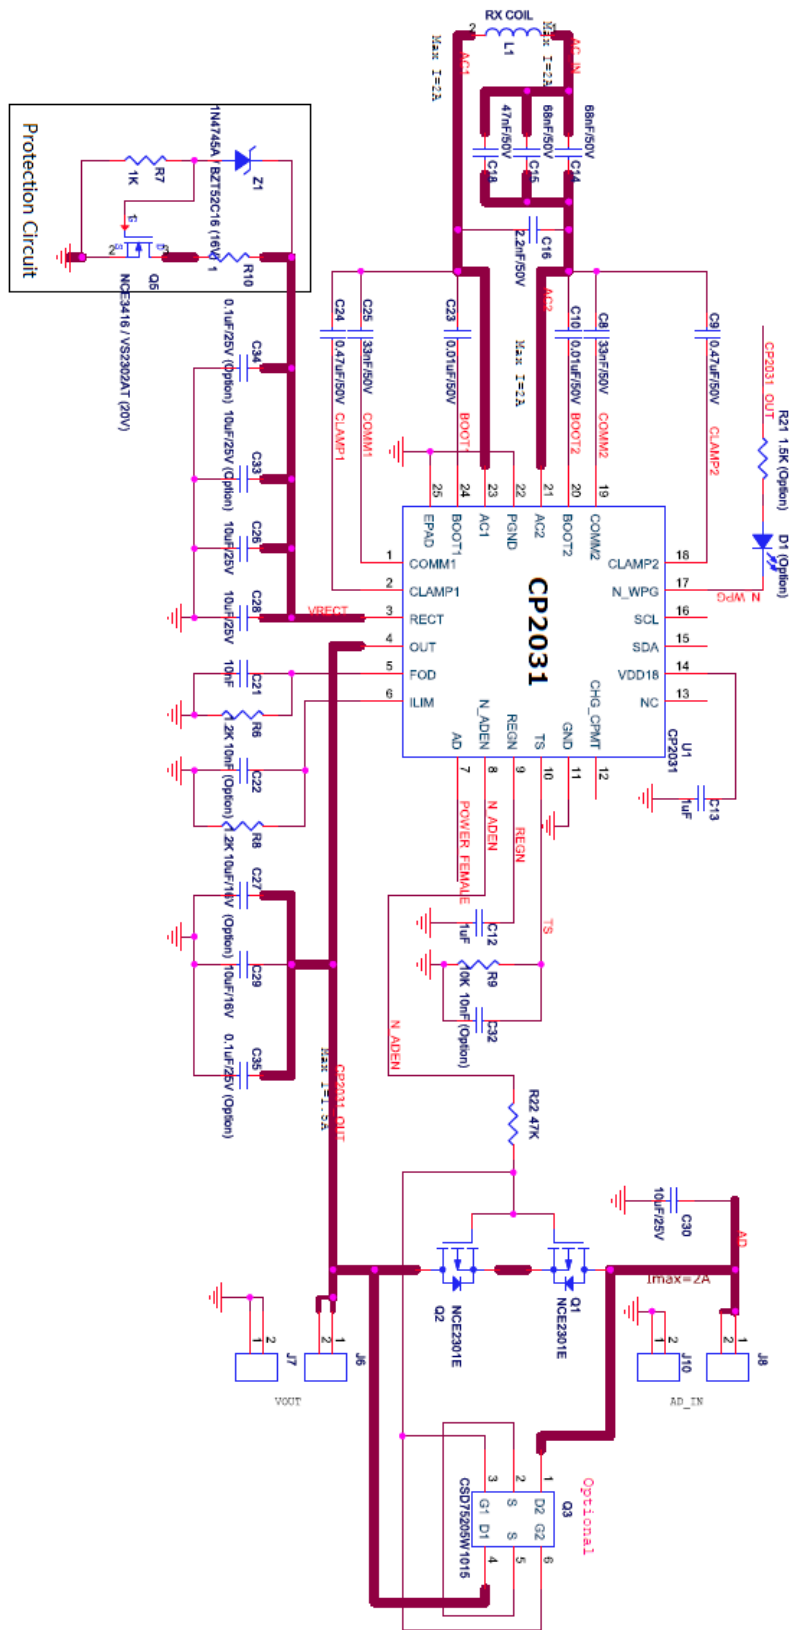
Protection Circuit

R7
1K
1N4745A / BZT52C16 (16V)
Z1
Q5
NCE3416 / VS2302AT (20V)
R10
1

RX COIL
L1
Max I=2A
Max I=2A
AC1
AC_IN
C18
47nF/50V
C15
68nF/50V
C14
68nF/50V
C16
2.2nF/50V
AC2
Max I=2A

C24
0.47uF/50V
CLAMP1
C25
33nF/50V
COMM1
C23
0.01uF/50V
BOOT1
C10
0.01uF/50V
BOOT2
C8
33nF/50V
COMM2
C9
0.47uF/50V
CLAMP2

CP2031_OUT
R21 1.5K (Option)
D1 (Option)
N_WPG

C34
0.1uF/25V (Option)
C33
10uF/25V (Option)
C26
10uF/25V
C28
10uF/25V
VRECT
C21
10nF
R6
1.2K
C22
10nF (Option)
R8
1.2K
C27
10uF/16V (Option)
C29
10uF/16V
C35
0.1uF/25V (Option)
Max I=1.5A
CP2031_OUT

25 EPAD
24 BOOT1
23 AC1
22 PGND
21 AC2
20 BOOT2
19 COMM2
1 COMM1
2 CLAMP1
3 RECT
4 OUT
5 FOD
6 ILIM
CP2031
18 CLAMP2
17 N_WPG
16 SCL
15 SDA
14 VDD18
13 NC
CHG_CPMT
U1
CP2031
AD 7
N_ADEN 8
REGN 9
TS 10
GND 11
12

C13
1uF
POWER_FEMALE
N_ADEN
REGN
C12
1uF
TS
R9
10K
C32
10nF (Option)
N_ADEN
R22 47K

C30
10uF/25V
AD
Imax=2A
Q2
NCE2301E
Q1
NCE2301E
J7
VOUT
J6
J10
J8
AD_IN
Q3
CSD75205W1015
Optional
G1 D1 S S D2 G2
1 2 3 4 5 6